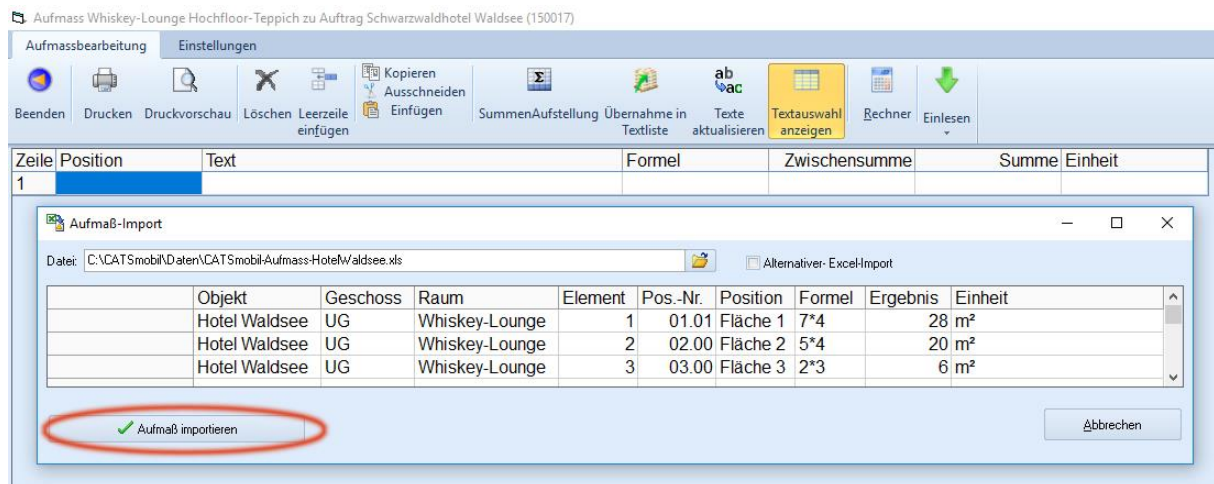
Aufmass Whiskey-Lounge Hochfloor-Teppich zu Auftrag Schwarzwaldhotel Waldsee (150017)

Aufmassbearbeitung Einstellungen

Beenden Drucken Druckvorschau Löschen Leerzeile einfügen Kopieren Ausschneiden Einfügen SummenAufstellung Übernahme in Textliste Texte aktualisieren Textauswahl anzeigen Rechner Einlesen

| Zeile | Position | Text | Formel | Zwischensumme | Summe | Einheit |
|---|---|---|---|---|---|---|
| 1 | | | | | | |

Aufmaß-Import

Datei: C:\CATSmobil\Daten\CATSmobil-Aufmass-HotelWaldsee.xls

Alternativer- Excel-Import

| | Objekt | Geschoss | Raum | Element | Pos.-Nr. | Position | Formel | Ergebnis | Einheit |
|---|---|---|---|---|---|---|---|---|---|
| | Hotel Waldsee | UG | Whiskey-Lounge | 1 | 01.01 | Fläche 1 | 7*4 | 28 | m² |
| | Hotel Waldsee | UG | Whiskey-Lounge | 2 | 02.00 | Fläche 2 | 5*4 | 20 | m² |
| | Hotel Waldsee | UG | Whiskey-Lounge | 3 | 03.00 | Fläche 3 | 2*3 | 6 | m² |

Aufmaß importieren

Abbrechen